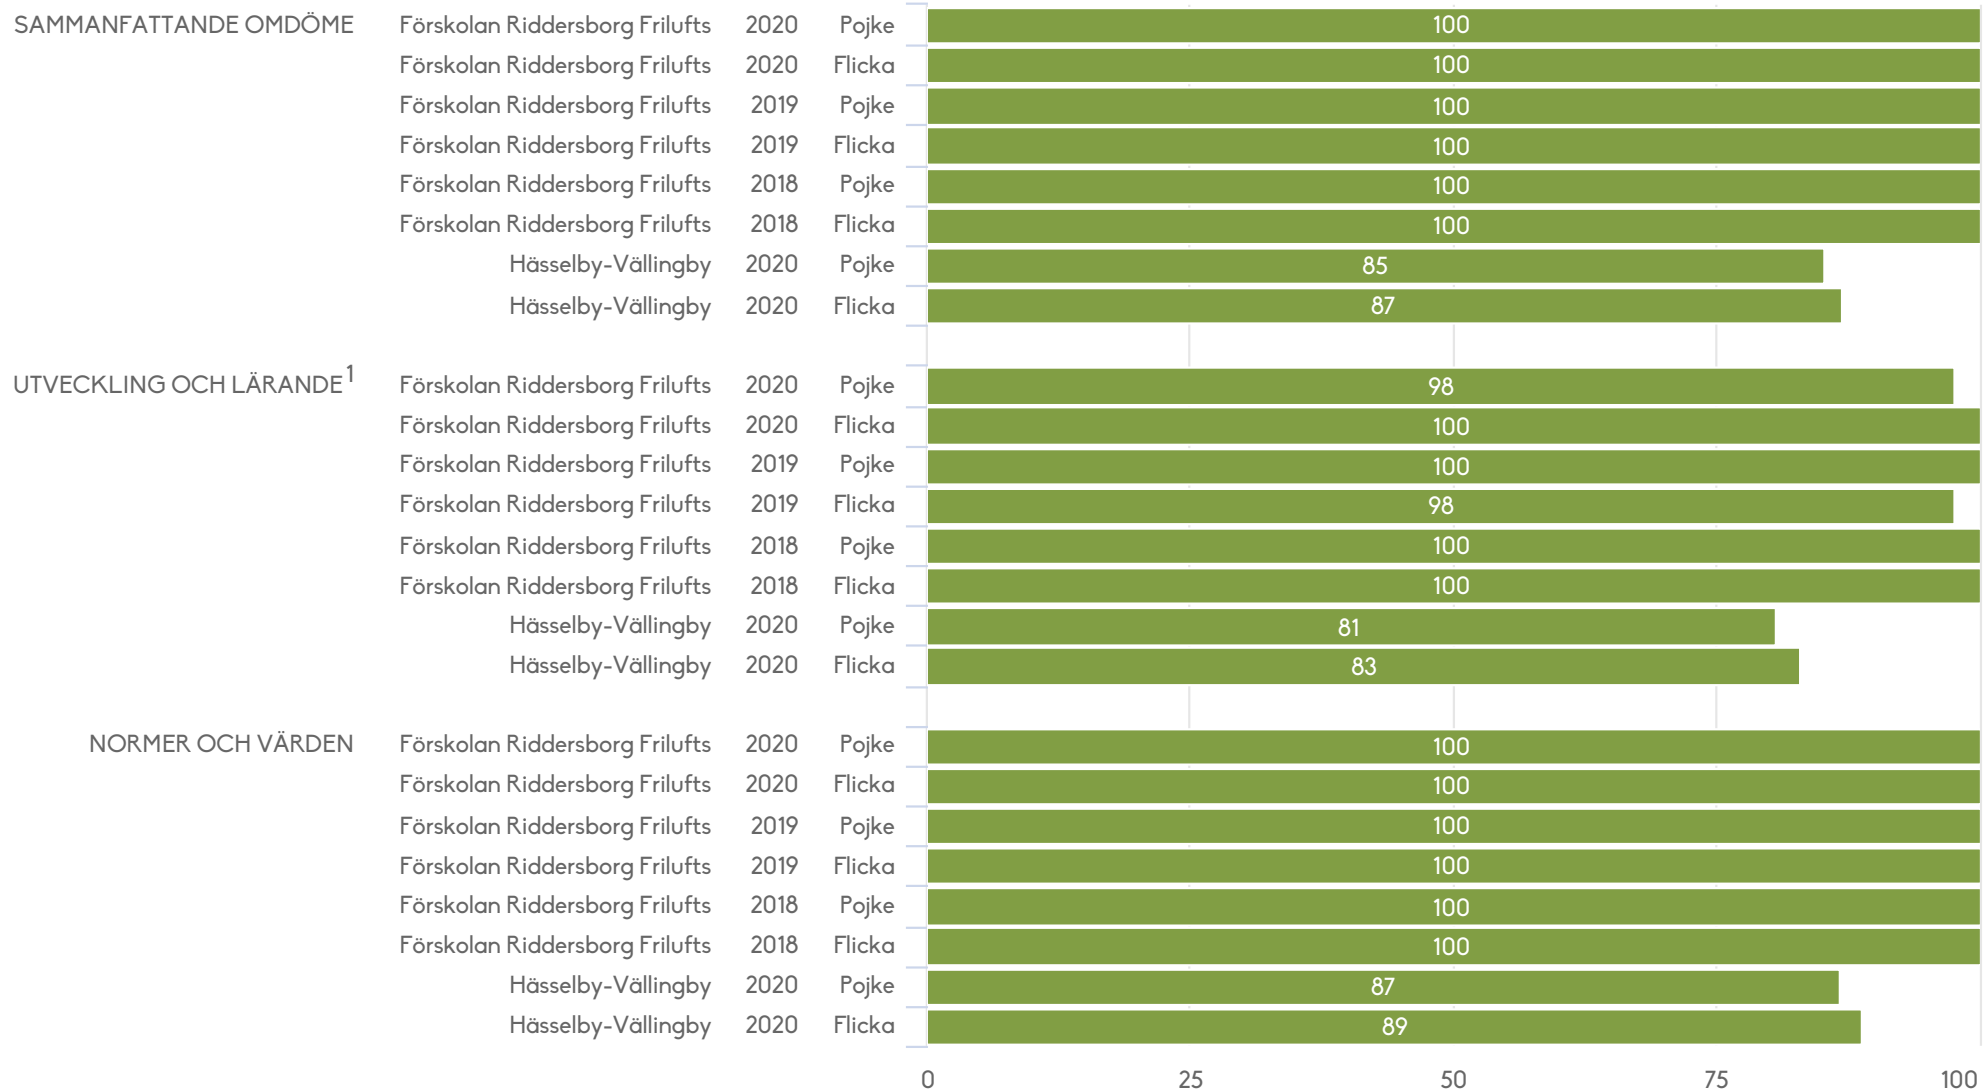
| | | | | |
|---|---|---|---|---|
| SAMMANFATTANDE OMDÖME | Förskolan Riddersborg Frilufts | 2020 | Pojke | 100 |
| | Förskolan Riddersborg Frilufts | 2020 | Flicka | 100 |
| | Förskolan Riddersborg Frilufts | 2019 | Pojke | 100 |
| | Förskolan Riddersborg Frilufts | 2019 | Flicka | 100 |
| | Förskolan Riddersborg Frilufts | 2018 | Pojke | 100 |
| | Förskolan Riddersborg Frilufts | 2018 | Flicka | 100 |
| | Hässelby-Vällingby | 2020 | Pojke | 85 |
| | Hässelby-Vällingby | 2020 | Flicka | 87 |
| UTVECKLING OCH LÄRANDE$^1$ | Förskolan Riddersborg Frilufts | 2020 | Pojke | 98 |
| | Förskolan Riddersborg Frilufts | 2020 | Flicka | 100 |
| | Förskolan Riddersborg Frilufts | 2019 | Pojke | 100 |
| | Förskolan Riddersborg Frilufts | 2019 | Flicka | 98 |
| | Förskolan Riddersborg Frilufts | 2018 | Pojke | 100 |
| | Förskolan Riddersborg Frilufts | 2018 | Flicka | 100 |
| | Hässelby-Vällingby | 2020 | Pojke | 81 |
| | Hässelby-Vällingby | 2020 | Flicka | 83 |
| NORMER OCH VÄRDEN | Förskolan Riddersborg Frilufts | 2020 | Pojke | 100 |
| | Förskolan Riddersborg Frilufts | 2020 | Flicka | 100 |
| | Förskolan Riddersborg Frilufts | 2019 | Pojke | 100 |
| | Förskolan Riddersborg Frilufts | 2019 | Flicka | 100 |
| | Förskolan Riddersborg Frilufts | 2018 | Pojke | 100 |
| | Förskolan Riddersborg Frilufts | 2018 | Flicka | 100 |
| | Hässelby-Vällingby | 2020 | Pojke | 87 |
| | Hässelby-Vällingby | 2020 | Flicka | 89 |

0 25 50 75 100